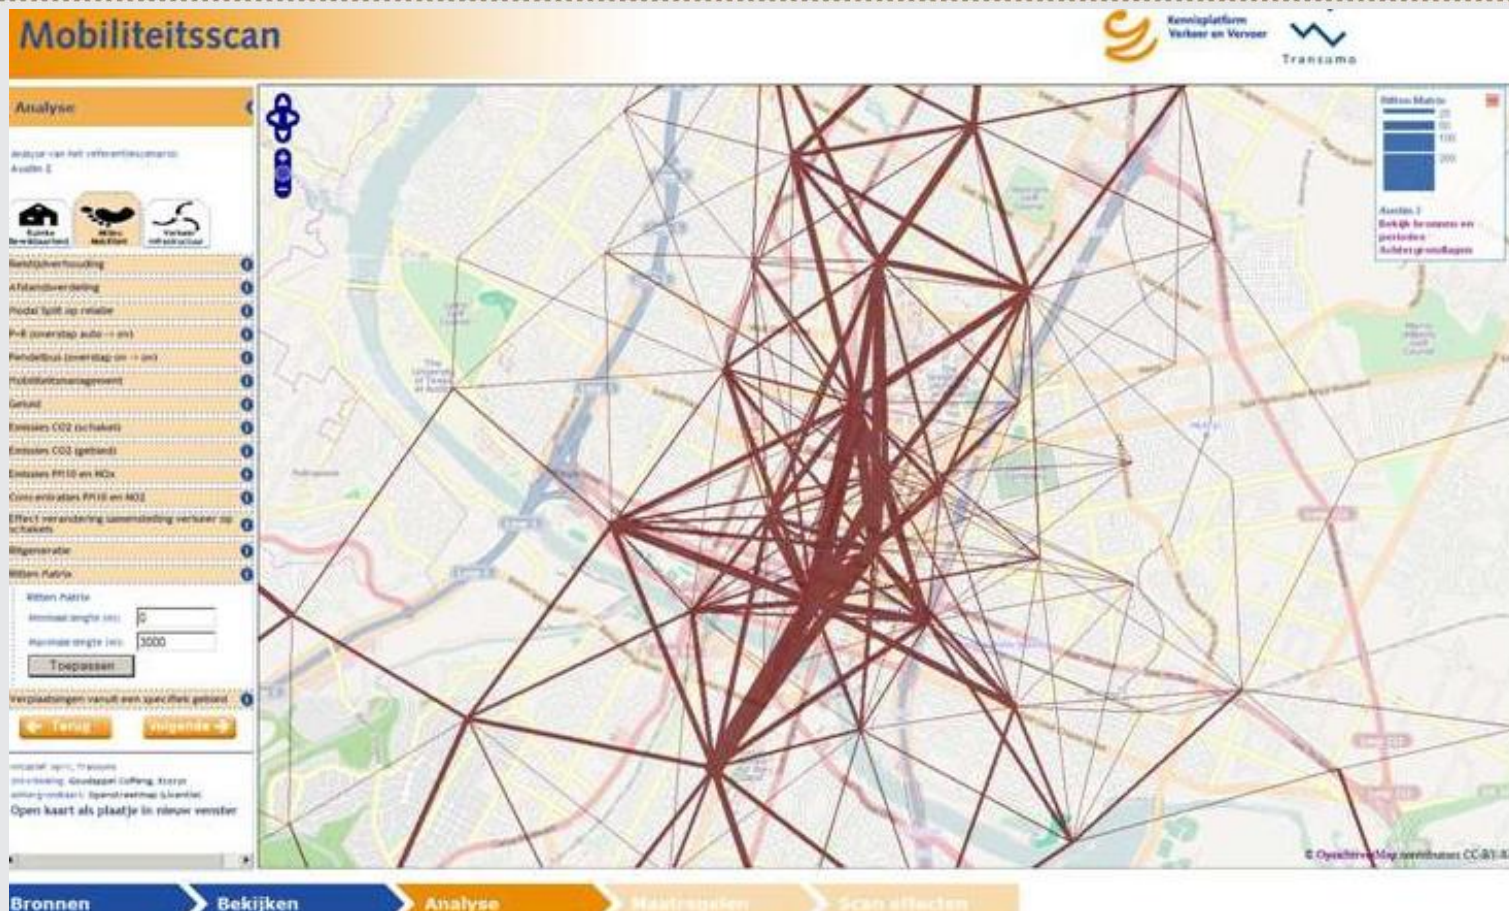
Mobiliteitsscan

Kennisplatform Verkeer en Vervoer

Transumo

Analyse

Analyse van het referentiescenario
Austin 1

Ruimte Bereikbaarheid
Milieu Mobiliteit
Verkeer Infrastructuur

Bereikbaarheid
Afstandsverdeling
Modal Split op relatie
P+R (overstap auto → ov)
Pendelbus (overstap ov → ov)
Mobiliteitsmanagement
Geluid
Emissies CO2 (schakel)
Emissies CO2 (gebied)
Emissies PM10 en NO2
Concentraties PM10 en NO2
Effect verandering samenstelling verkeer op schakels
Ritgeneratie
Ritten Matrix

Ritten Matrix
Minimale lengte (m): 0
Maximale lengte (m): 3000
Toepassen

Verplaatsingen vanuit een specifiek gebied

Terug
Volgende

Actueel: april, Transumo
Ontwikkeling: Goudappel Coffeng, Ecorys
Achtergrondkaart: OpenStreetMap (Licentie)
Open kaart als plaatje in nieuw venster

Ritten Matrix
25
50
100
200

Austin 1
Bekijk bronnen en perioden
Achtergrondlagen

© OpenStreetMap contributors CC-BY-SA

Bronnen
Bekijken
Analyse
Maatregelen
Scan effecten